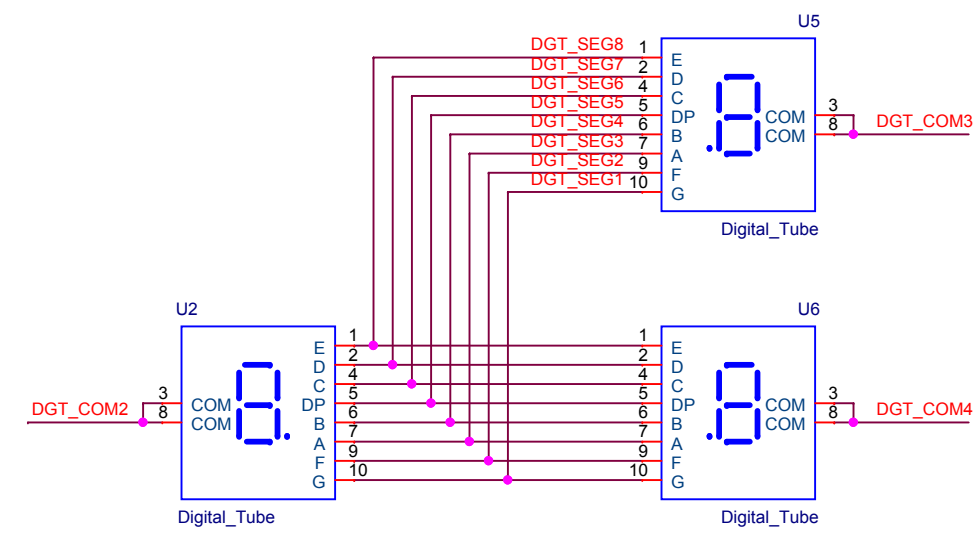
U5

DGT_SEG8 1 E
DGT_SEG7 2 D
DGT_SEG6 4 C
DGT_SEG5 5 DP
DGT_SEG4 6 B
DGT_SEG3 7 A
DGT_SEG2 9 F
DGT_SEG1 10 G

COM 3
COM 8
DGT_COM3

Digital_Tube

U2

DGT_COM2
3 COM
8 COM

1 E
2 D
4 C
5 DP
6 B
7 A
9 F
10 G

Digital_Tube

U6

1 E
2 D
4 C
5 DP
6 B
7 A
9 F
10 G

COM 3
COM 8
DGT_COM4

Digital_Tube